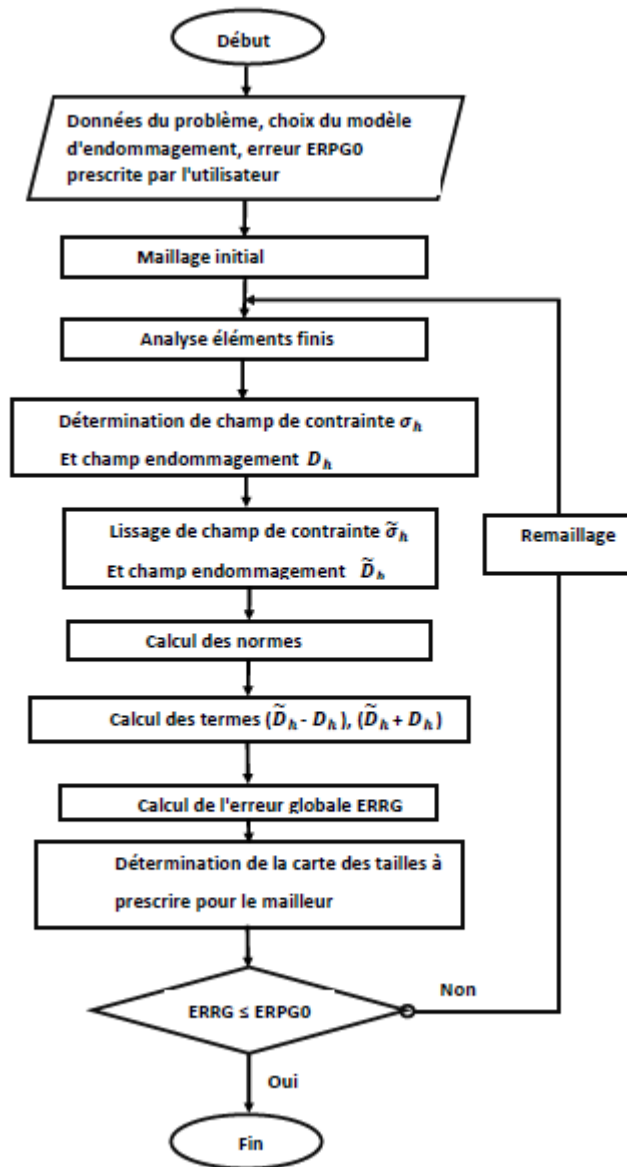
Début

Données du problème, choix du modèle d'endommagement, erreur ERPG0 prescrite par l'utilisateur

Maillage initial

Analyse éléments finis

Détermination de champ de contrainte $\sigma_h$
Et champ endommagement $D_h$

Lissage de champ de contrainte $\widetilde{\sigma}_h$
Et champ endommagement $\widetilde{D}_h$

Remaillage

Calcul des normes

Calcul des termes $(\widetilde{D}_h - D_h)$, $(\widetilde{D}_h + D_h)$

Calcul de l'erreur globale ERRG

Détermination de la carte des tailles à prescrire pour le mailleur

ERRG ≤ ERPG0

Non

Oui

Fin